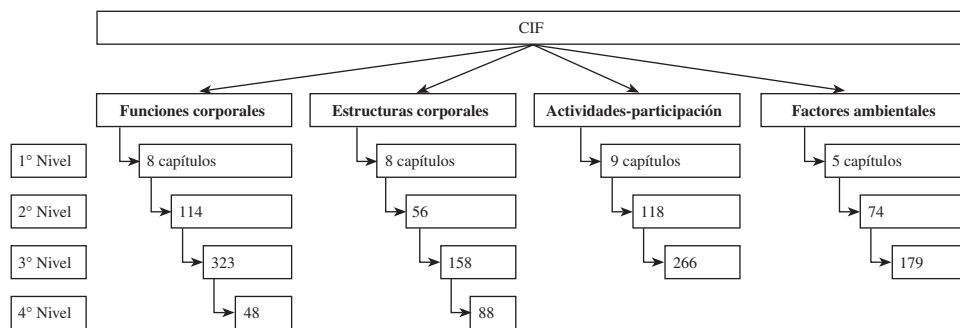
CIF

Funciones corporales
Estructuras corporales
Actividades-participación
Factores ambientales

1° Nivel
2° Nivel
3° Nivel
4° Nivel

8 capítulos
114
323
48

8 capítulos
56
158
88

9 capítulos
118
266

5 capítulos
74
179